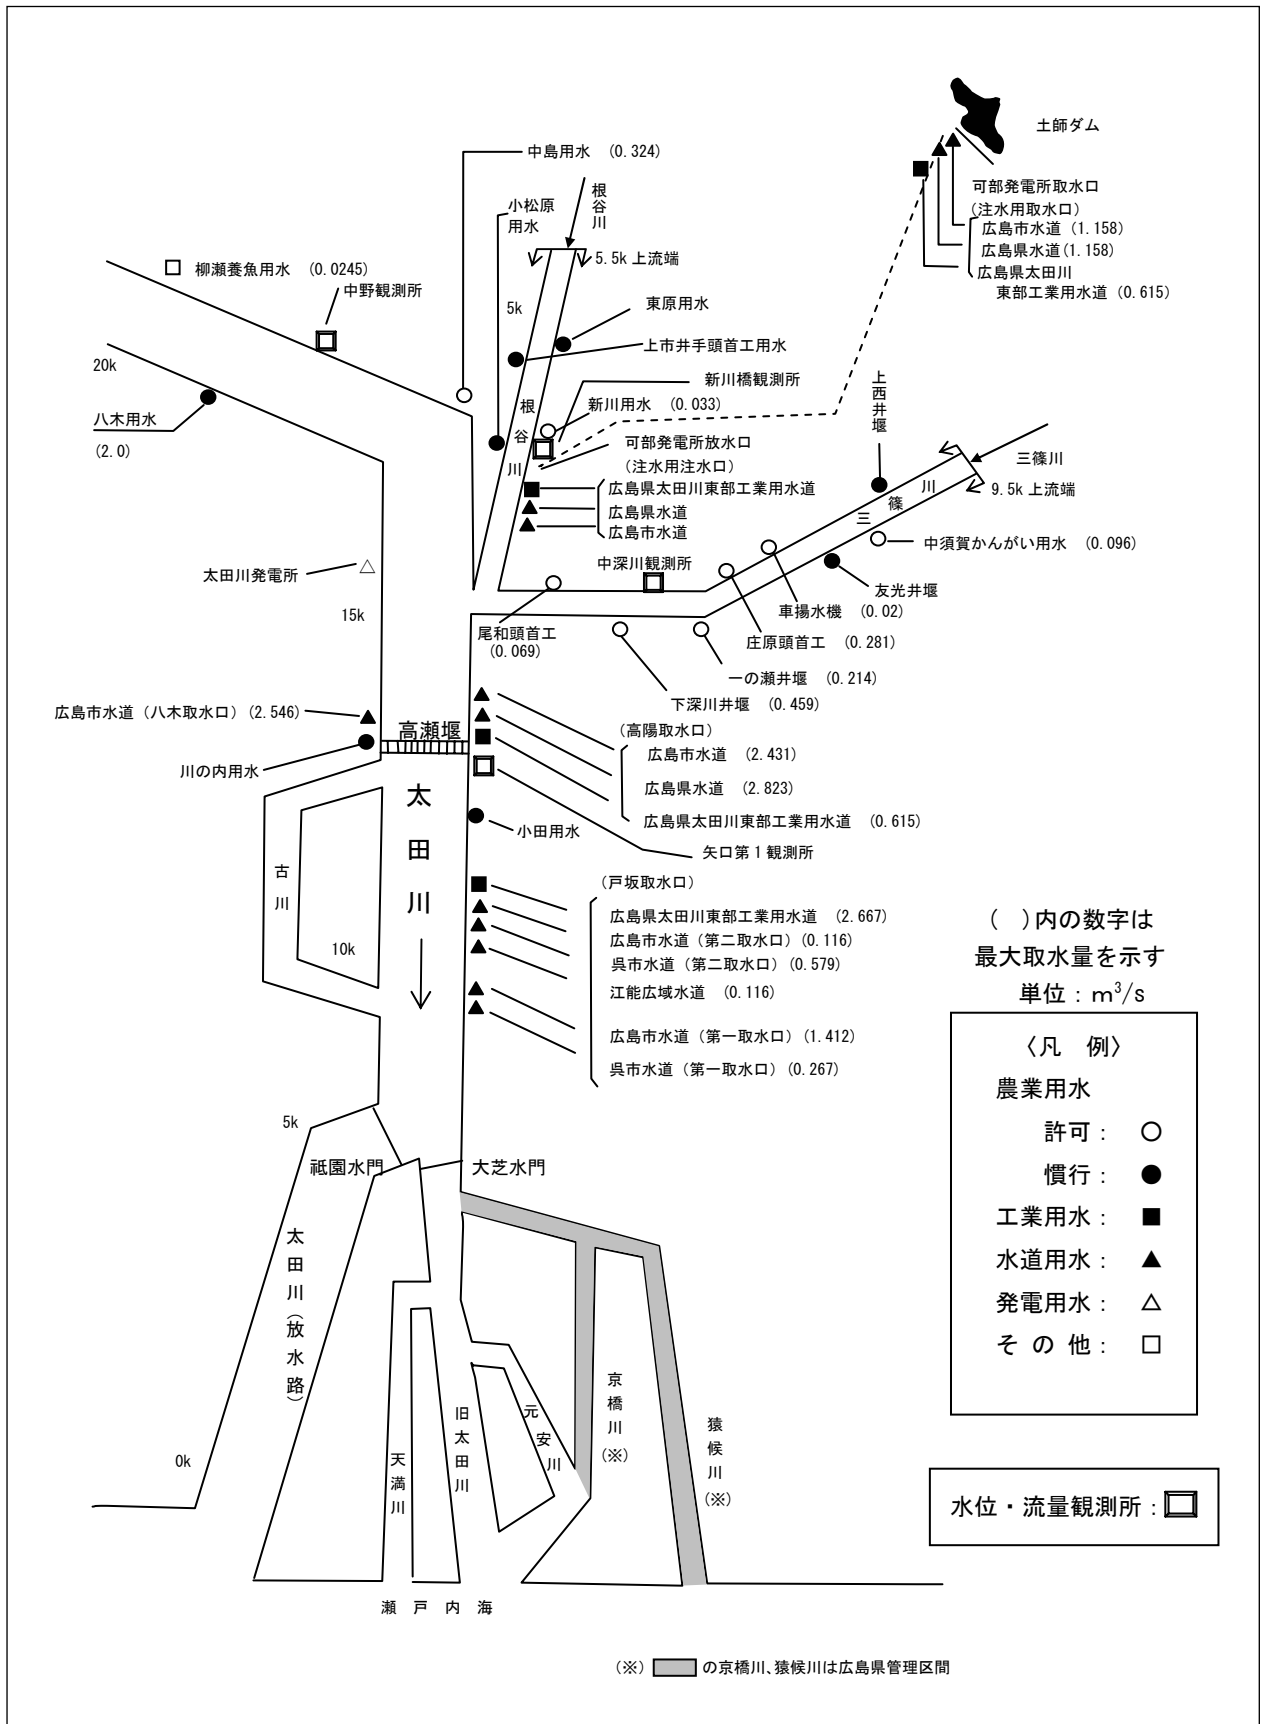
土師ダム

中島用水 (0.324)

根谷川

小松原用水

5.5k 上流端

可部発電所取水口 (注水用取水口)
広島市水道 (1.158)
広島県水道 (1.158)
広島県太田川東部工業用水道 (0.615)

柳瀬養魚用水 (0.0245)

中野観測所

5k

東原用水

上市井手頭首工用水

20k

八木用水 (2.0)

新川橋観測所

新川用水 (0.033)

根谷川

可部発電所放水口 (注水用注水口)
広島県太田川東部工業用水道
広島県水道
広島市水道

上西井堰

三篠川

9.5k 上流端

三篠川

中須賀かんがい用水 (0.096)

太田川発電所

中深川観測所

友光井堰

15k

車揚水機 (0.02)

尾和頭首工 (0.069)

庄原頭首工 (0.281)

一の瀬井堰 (0.214)

下深川井堰 (0.459)

広島市水道 (八木取水口) (2.546)

高瀬堰

(高陽取水口)
広島市水道 (2.431)
広島県水道 (2.823)
広島県太田川東部工業用水道 (0.615)

川の内用水

太田川

小田用水

矢口第1観測所

古川

(戸坂取水口)
広島県太田川東部工業用水道 (2.667)
広島市水道 (第二取水口) (0.116)
呉市水道 (第二取水口) (0.579)
江能広域水道 (0.116)
広島市水道 (第一取水口) (1.412)
呉市水道 (第一取水口) (0.267)

10k

( )内の数字は
最大取水量を示す
単位 : $m^3/s$

〈凡 例〉
農業用水
許可 : ○
慣行 : ●
工業用水 : ■
水道用水 : ▲
発電用水 : △
そ の 他 : □

5k

祇園水門

大芝水門

太田川 (放水路)

京橋川 (※)

猿候川 (※)

元安川

旧太田川

天満川

0k

水位・流量観測所 :

瀬 戸 内 海

(※) の京橋川、猿候川は広島県管理区間